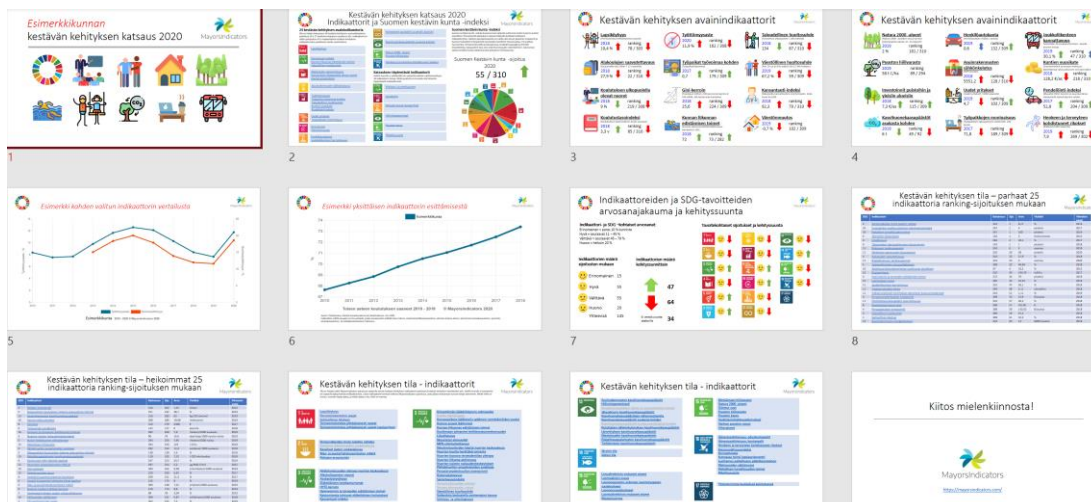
Esimerkkikunnan
kestävän kehityksen katsaus 2020

MayorsIndicators

1

Kestävän kehityksen katsaus 2020
Indikaattorit ja Suomen kestävin kunta -indeksi

Suomen kestävin kunta -sijoitus 2020
55 / 310

2

Kestävän kehityksen avainindikaattorit

3

Kestävän kehityksen avainindikaattorit

4

Esimerkki kahden valitun indikaattorin vertailusta

5

Esimerkki yksittäisen indikaattorin esittämisestä

6

Indikaattoreiden ja SDG-tavoitteiden arvosanajakauma ja kehityssuunta

Erinomainen 25
Hyvä 38
Välttävä 35
Heikko 39
Yhteensä 146

47
64
34

7

Kestävän kehityksen tila – parhaat 25 indikaattoria ranking-sijoituksen mukaan

8

Kestävän kehityksen tila – heikoimmat 25 indikaattoria ranking-sijoituksen mukaan

Kestävän kehityksen tila - indikaattorit

Kestävän kehityksen tila - indikaattorit

Kiitos mielenkiinnosta!

MayorsIndicators
https://mayorsindicators.com/